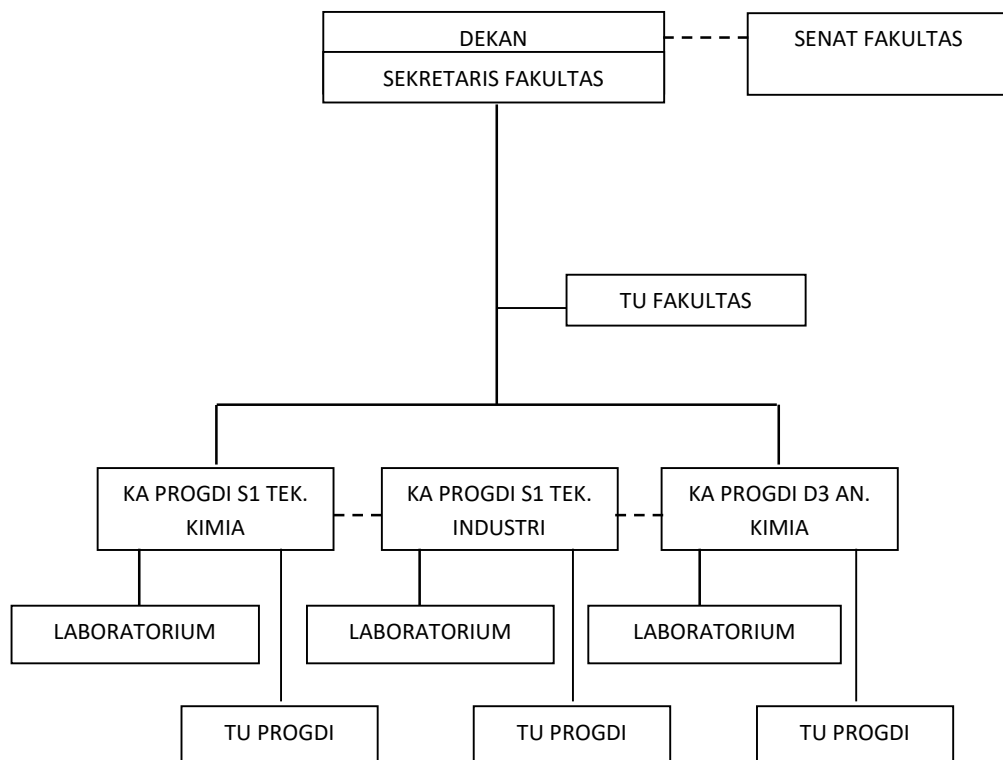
DEKAN
SEKRETARIS FAKULTAS

SENAT FAKULTAS

TU FAKULTAS

KA PROGDI S1 TEK. KIMIA

KA PROGDI S1 TEK. INDUSTRI

KA PROGDI D3 AN. KIMIA

LABORATORIUM

LABORATORIUM

LABORATORIUM

TU PROGDI

TU PROGDI

TU PROGDI